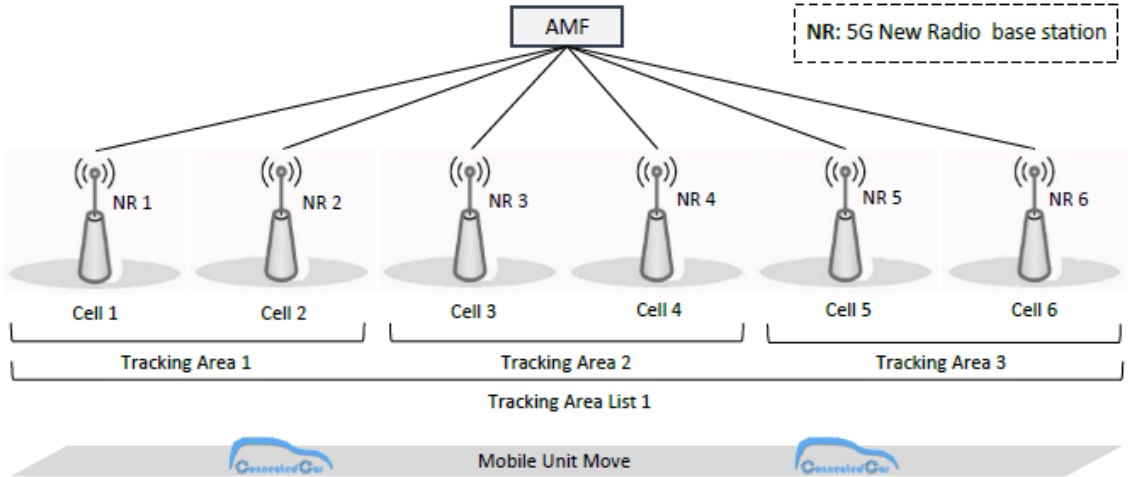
AMF

NR: 5G New Radio base station

NR 1
NR 2
NR 3
NR 4
NR 5
NR 6

Cell 1
Cell 2
Cell 3
Cell 4
Cell 5
Cell 6

Tracking Area 1
Tracking Area 2
Tracking Area 3

Tracking Area List 1

ConnectedCar
Mobile Unit Move
ConnectedCar